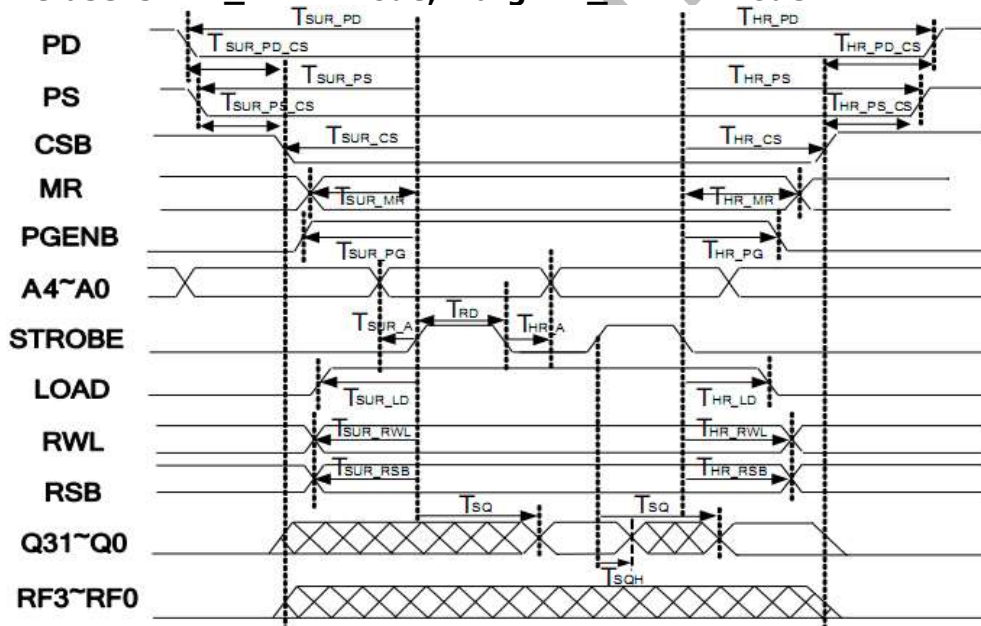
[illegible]

PD
PS
CSB
MR
PGENB
A4~A0
STROBE
LOAD
RWL
RSB
Q31~Q0
RF3~RF0

$T_{SUR\_PD}$
$T_{SUR\_PD\_CS}$
$T_{SUR\_PS}$
$T_{SUR\_PS\_CS}$
$T_{SUR\_CS}$
$T_{SUR\_MR}$
$T_{SUR\_PG}$
$T_{SUR\_A}$
$T_{RD}$
$T_{HR\_A}$
$T_{SUR\_LD}$
$T_{SUR\_RWL}$
$T_{SUR\_RSB}$
$T_{SQ}$
$T_{SQ}$
$T_{SQH}$
$T_{HR\_PD}$
$T_{HR\_PD\_CS}$
$T_{HR\_PS}$
$T_{HR\_PS\_CS}$
$T_{HR\_CS}$
$T_{HR\_MR}$
$T_{HR\_PG}$
$T_{HR\_LD}$
$T_{HR\_RWL}$
$T_{HR\_RSB}$